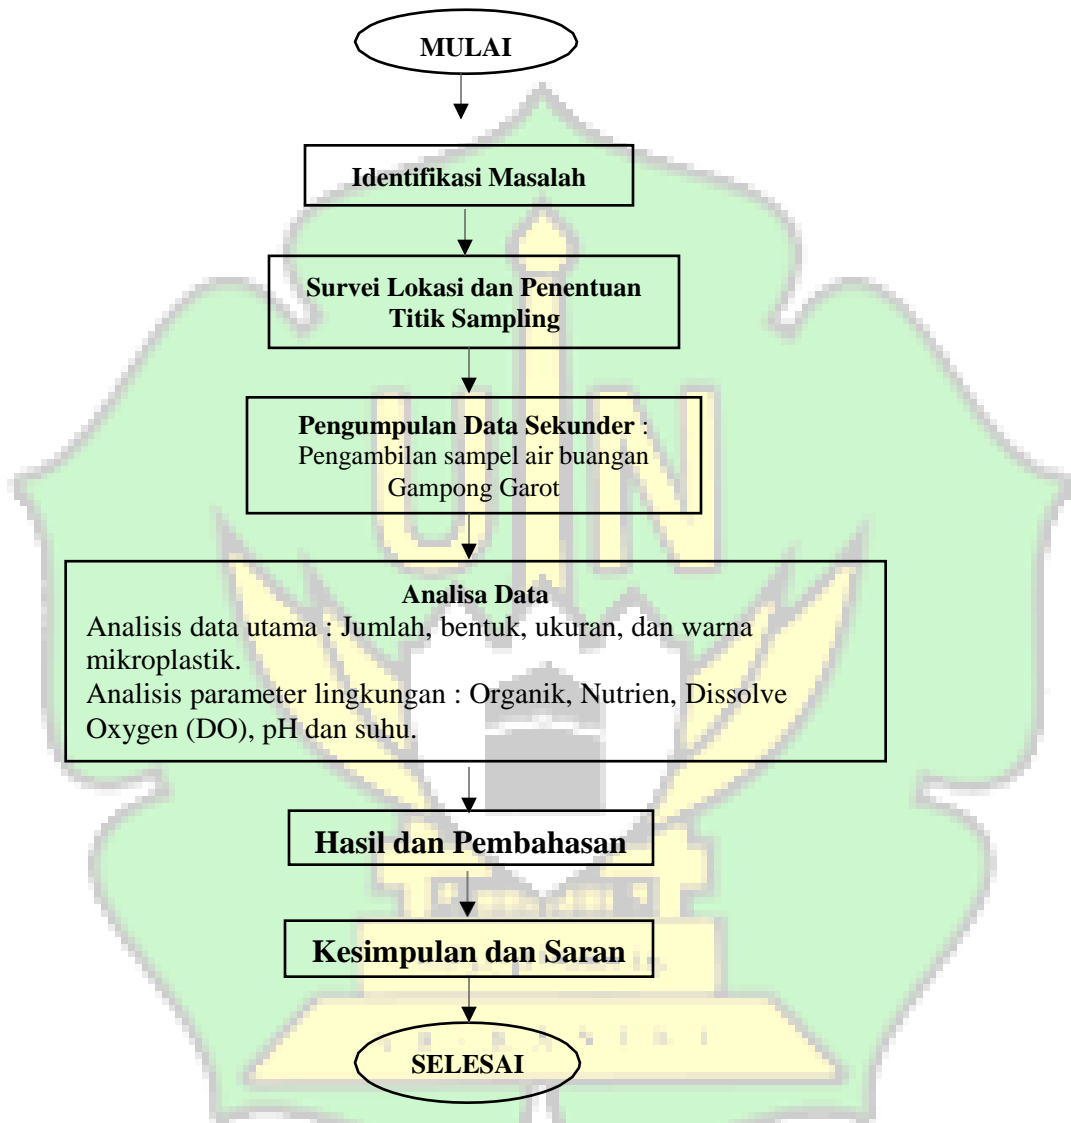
MULAI

Identifikasi Masalah

Survei Lokasi dan Penentuan Titik Sampling

Pengumpulan Data Sekunder : Pengambilan sampel air buangan Gampong Garot

Analisa Data
Analisis data utama : Jumlah, bentuk, ukuran, dan warna mikroplastik.
Analisis parameter lingkungan : Organik, Nutrien, Dissolve Oxygen (DO), pH dan suhu.

Hasil dan Pembahasan

Kesimpulan dan Saran

SELESAI